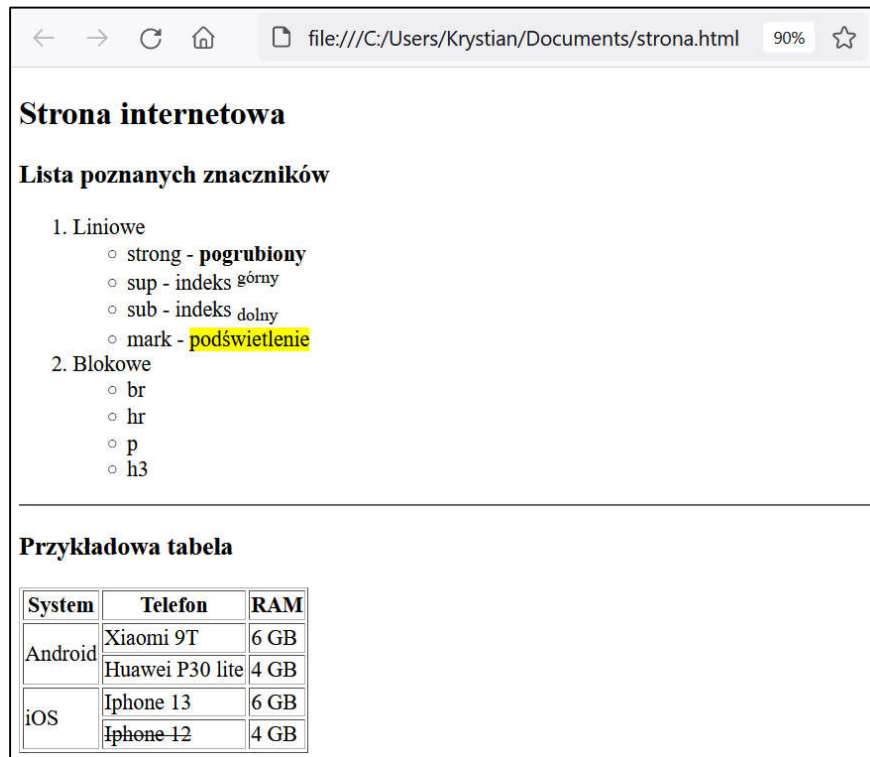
file:///C:/Users/Krystian/Documents/strona.html 90%

Strona internetowa

Lista poznanych znaczników

1. Liniowe
   ○ strong - **pogrubiony**
   ○ sup - indeks $^{\text{górny}}$
   ○ sub - indeks $_{\text{dolny}}$
   ○ mark - podświetlenie
2. Blokowe
   ○ br
   ○ hr
   ○ p
   ○ h3

Przykładowa tabela

| System | Telefon | RAM |
|---|---|---|
| Android | Xiaomi 9T | 6 GB |
| | Huawei P30 lite | 4 GB |
| iOS | Iphone 13 | 6 GB |
| | ~~Iphone 12~~ | 4 GB |